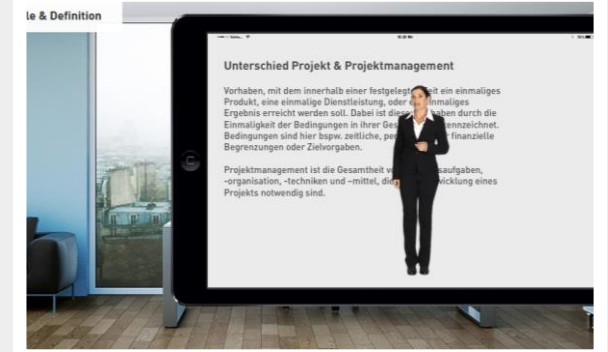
le & Definition

Unterschied Projekt & Projektmanagement

Vorhaben, mit dem innerhalb einer festgeleg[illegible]t ein einmaliges Produkt, eine einmalige Dienstleistung, oder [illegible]maliges Ergebnis erreicht werden soll. Dabei ist die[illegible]aben durch die Einmaligkeit der Bedingungen in ihrer Ges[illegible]ennzeichnet. Bedingungen sind hier bspw. zeitliche, pe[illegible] finanzielle Begrenzungen oder Zielvorgaben.

Projektmanagement ist die Gesamtheit v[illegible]saufgaben, -organisation, -techniken und -mittel, die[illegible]wicklung eines Projekts notwendig sind.